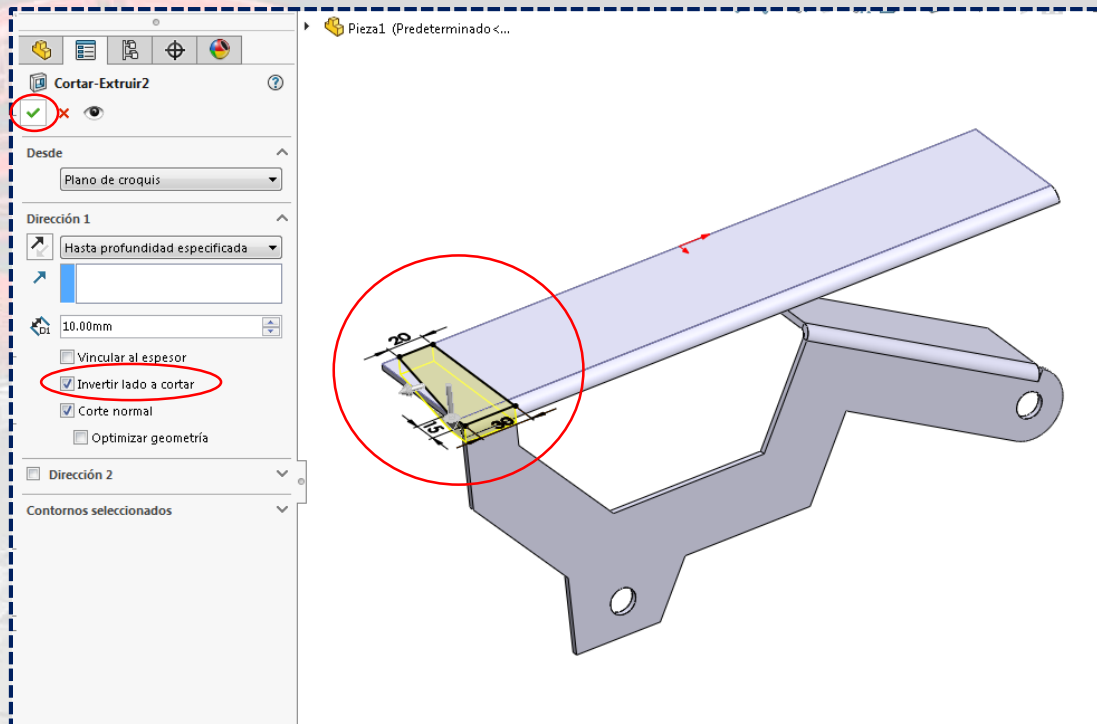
Pieza1 (Predeterminado<...

Cortar-Extruir2

Desde

Plano de croquis

Dirección 1

Hasta profundidad especificada

10.00mm

Vincular al espesor

Invertir lado a cortar

Corte normal

Optimizar geometría

Dirección 2

Contornos seleccionados

20

15

30